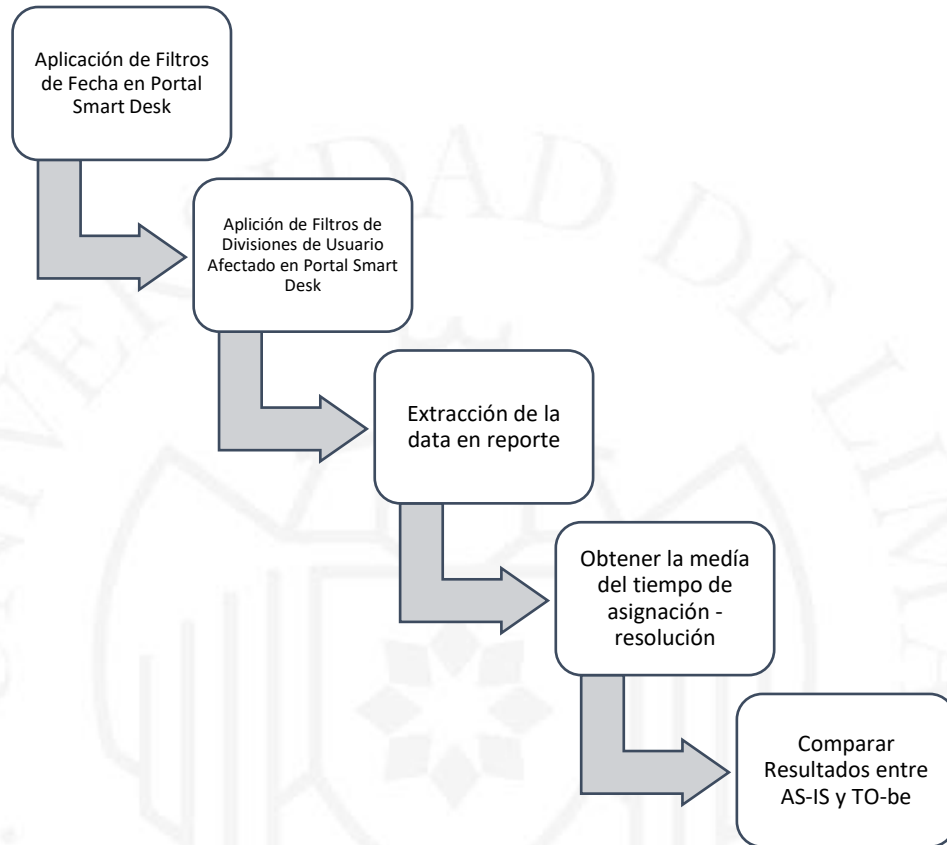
Aplicación de Filtros de Fecha en Portal Smart Desk

Aplición de Filtros de Divisiones de Usuario Afectado en Portal Smart Desk

Extracción de la data en reporte

Obtener la medía del tiempo de asignación - resolución

Comparar Resultados entre AS-IS y TO-be